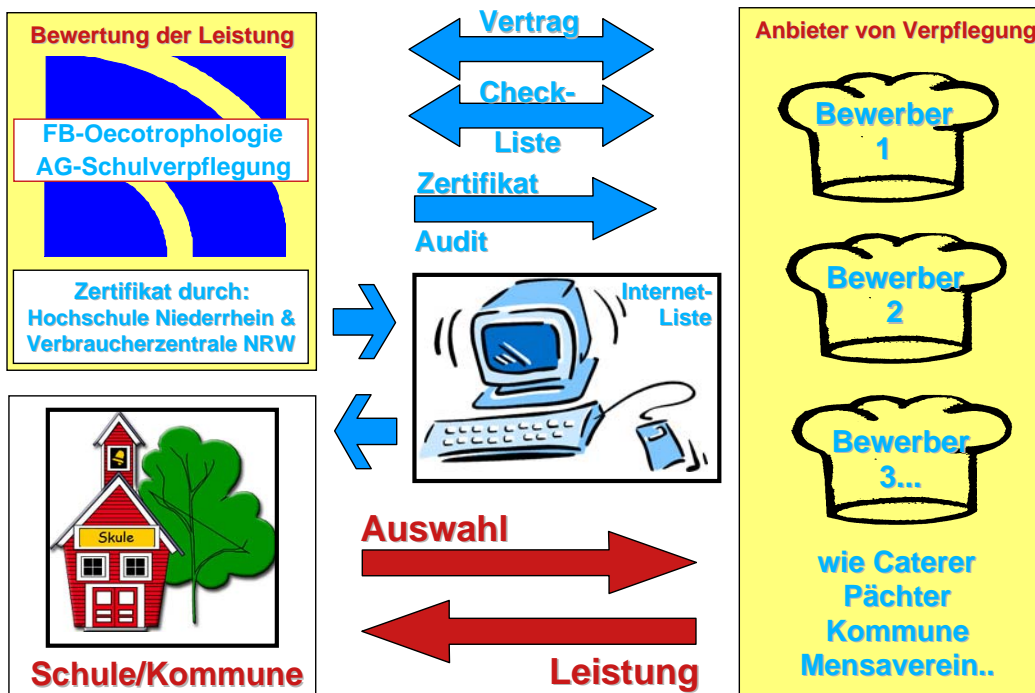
Bewertung der Leistung

FB-Oecotrophologie
AG-Schulverpflegung

Zertifikat durch:
Hochschule Niederrhein &
Verbraucherzentrale NRW

Vertrag

Check-
Liste

Zertifikat

Audit

Internet-
Liste

Anbieter von Verpflegung

Bewerber
1

Bewerber
2

Bewerber
3...

wie Caterer
Pächter
Kommune
Mensaverein..

Skule

Schule/Kommune

Auswahl

Leistung